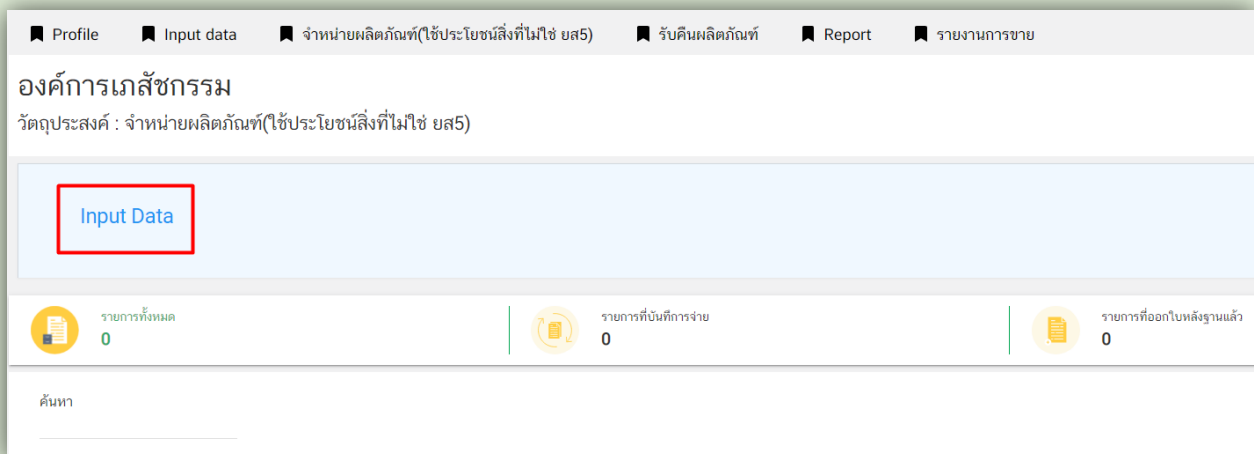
Profile Input data จำหน่ายผลิตภัณฑ์(ใช้ประโยชน์สิ่งที่ไม่ใช่ ยส5) รับคืนผลิตภัณฑ์ Report รายงานการขาย

องค์การเภสัชกรรม

วัตถุประสงค์ : จำหน่ายผลิตภัณฑ์(ใช้ประโยชน์สิ่งที่ไม่ใช่ ยส5)

Input Data

รายการทั้งหมด
0

รายการที่บันทึการจ่าย
0

รายการที่ออกใบหลังฐานแล้ว
0

ค้นหา